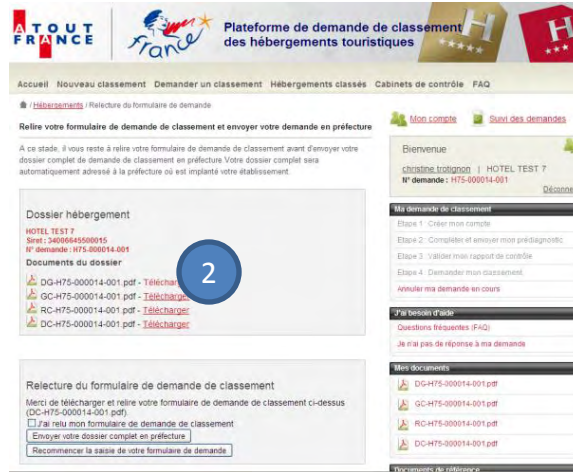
ATOUT FRANCE

France

Plateforme de demande de classement des hébergements touristiques

H

Accueil Nouveau classement Demander un classement Hébergements classés Cabinets de contrôle FAQ

/ Hébergements / Relecture du formulaire de demande

Relire votre formulaire de demande de classement et envoyer votre demande en préfecture

A ce stade, il vous reste à relire votre formulaire de demande de classement avant d'envoyer votre dossier complet de demande de classement en préfecture Votre dossier complet sera automatiquement adressé à la préfecture où est implanté votre établissement.

Dossier hébergement

HOTEL TEST 7
Siret : 34086645500015
N° demande : H75-000014-001

Documents du dossier

DG-H75-000014-001.pdf - Télécharger
GC-H75-000014-001.pdf - Télécharger
RC-H75-000014-001.pdf - Télécharger
DC-H75-000014-001.pdf - Télécharger

2

Relecture du formulaire de demande de classement

Merci de télécharger et relire votre formulaire de demande de classement ci-dessus (DC-H75-000014-001.pdf).

J'ai relu mon formulaire de demande de classement

Envoyer votre dossier complet en préfecture

Recommencer la saisie de votre formulaire de demande

Mon compte

Suivi des demandes

Bienvenue

christine trotignon | HOTEL TEST 7
N° demande : H75-000014-001

Déconne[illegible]

Ma demande de classement

Etape 1 : Créer mon compte

Etape 2 : Compléter et envoyer mon prédiagnostic

Etape 3 : Valider mon rapport de contrôle

Etape 4 : Demander mon classement

Annuler ma demande en cours

J'ai besoin d'aide

Questions fréquentes (FAQ)

Je n'ai pas de réponse à ma demande

Mes documents

DG-H75-000014-001.pdf
GC-H75-000014-001.pdf
RC-H75-000014-001.pdf
DC-H75-000014-001.pdf

Documents de référence